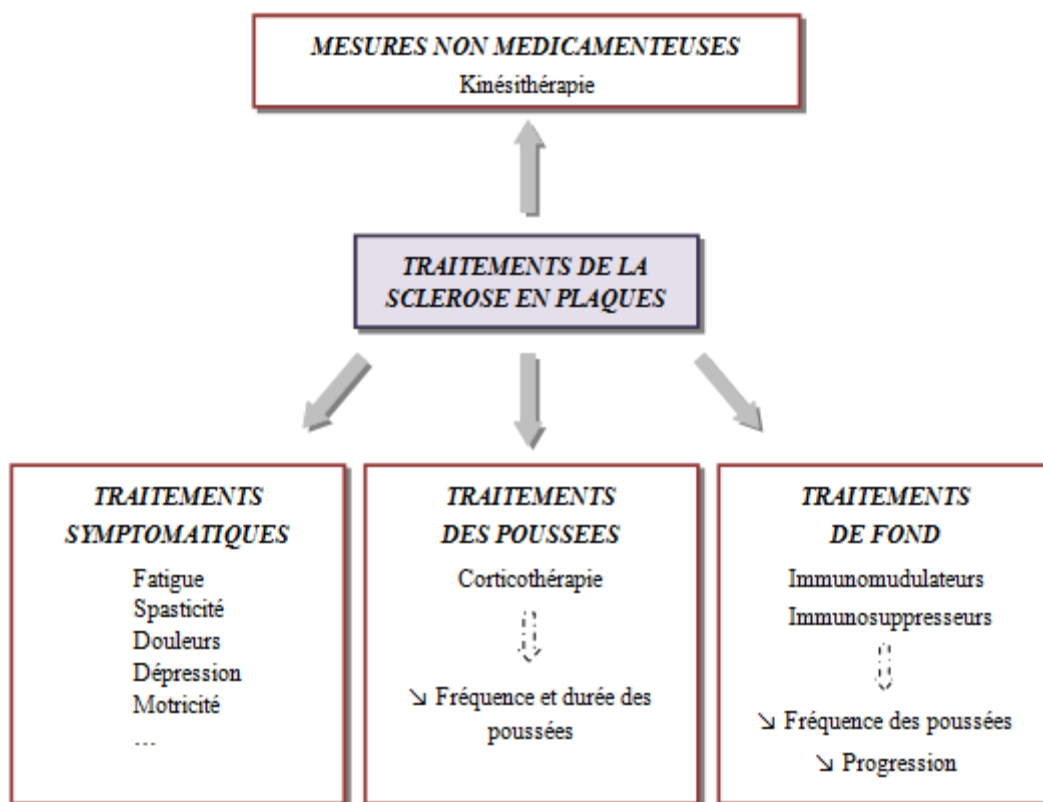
MESURES NON MEDICAMENTEUSES
Kinésithérapie

TRAITEMENTS DE LA SCLEROSE EN PLAQUES

TRAITEMENTS SYMPTOMATIQUES

Fatigue
Spasticité
Douleurs
Dépression
Motricité
...

TRAITEMENTS DES POUSSEES

Corticothérapie

↘ Fréquence et durée des poussées

TRAITEMENTS DE FOND

Immunomudulateurs
Immunosuppresseurs

↘ Fréquence des poussées
↘ Progression